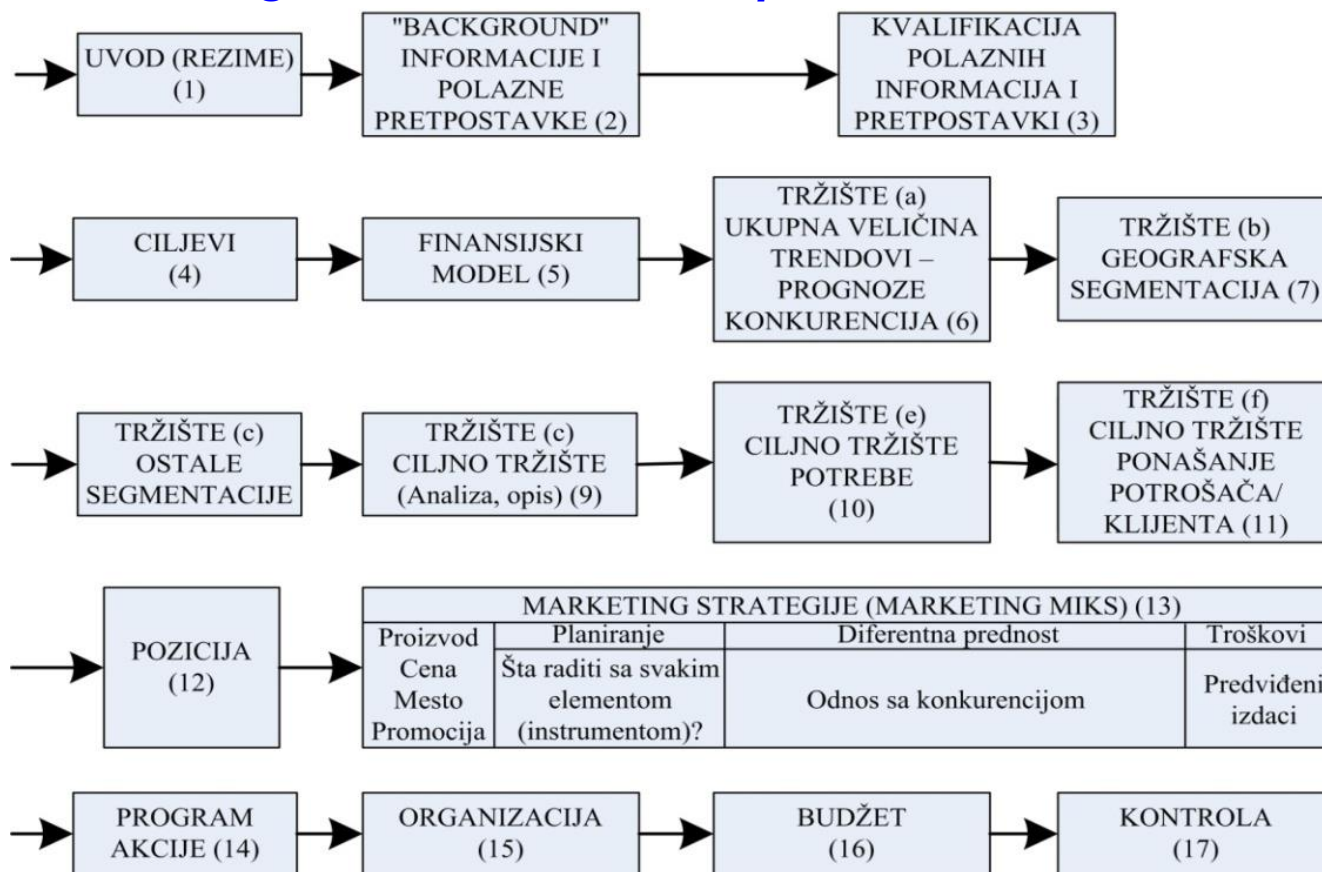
UVOD (REZIME) (1)

"BACKGROUND" INFORMACIJE I POLAZNE PRETPOSTAVKE (2)

KVALIFIKACIJA POLAZNIH INFORMACIJA I PRETPOSTAVKI (3)

CILJEVI (4)

FINANSIJSKI MODEL (5)

TRŽIŠTE (a) UKUPNA VELIČINA TRENDOVI – PROGNOZE KONKURENCIJA (6)

TRŽIŠTE (b) GEOGRAFSKA SEGMENTACIJA (7)

TRŽIŠTE (c) OSTALE SEGMENTACIJE

TRŽIŠTE (c) CILJNO TRŽIŠTE (Analiza, opis) (9)

TRŽIŠTE (e) CILJNO TRŽIŠTE POTREBE (10)

TRŽIŠTE (f) CILJNO TRŽIŠTE PONAŠANJE POTROŠAČA/ KLIJENTA (11)

POZICIJA (12)

| MARKETING STRATEGIJE (MARKETING MIKS) (13) | | | |
|---|---|---|---|
| Proizvod | Planiranje | Diferentna prednost | Troškovi |
| Cena Mesto Promocija | Šta raditi sa svakim elementom (instrumentom)? | Odnos sa konkurencijom | Predviđeni izdaci |

PROGRAM AKCIJE (14)

ORGANIZACIJA (15)

BUDŽET (16)

KONTROLA (17)